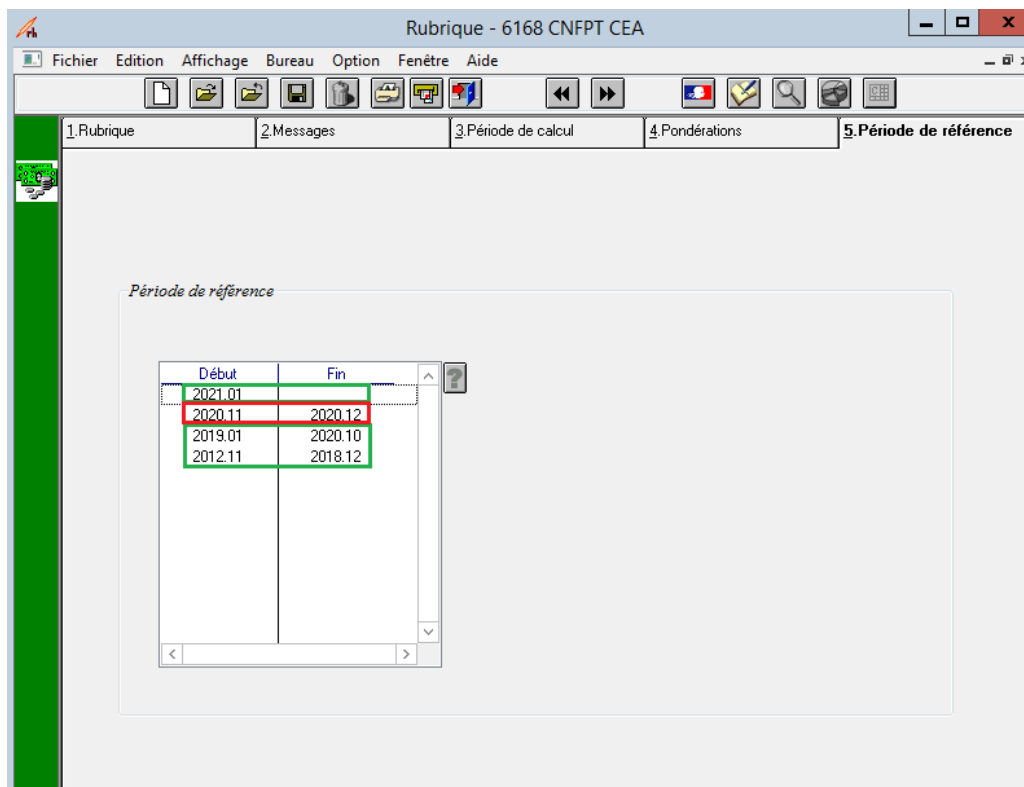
Rubrique - 6168 CNFPT CEA

Fichier Edition Affichage Bureau Option Fenêtre Aide

1.Rubrique | 2.Messages | 3.Période de calcul | 4.Pondérations | 5.Période de référence

Période de référence

| Début | Fin |
|---|---|
| 2021.01 | |
| 2020.11 | 2020.12 |
| 2019.01 | 2020.10 |
| 2012.11 | 2018.12 |

?